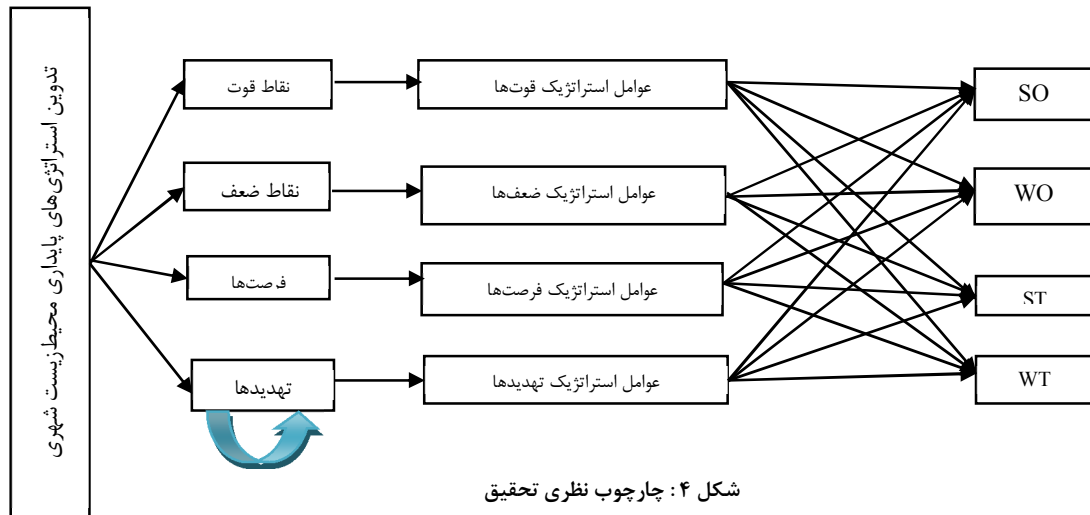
تدوین استراتژی‌های پایداری محیط‌زیست شهری

نقاط قوت

عوامل استراتژیک قوت‌ها

SO

نقاط ضعف

عوامل استراتژیک ضعف‌ها

WO

فرصت‌ها

عوامل استراتژیک فرصت‌ها

ST

تهدیدها

عوامل استراتژیک تهدیدها

WT

شکل ۴: چارچوب نظری تحقیق